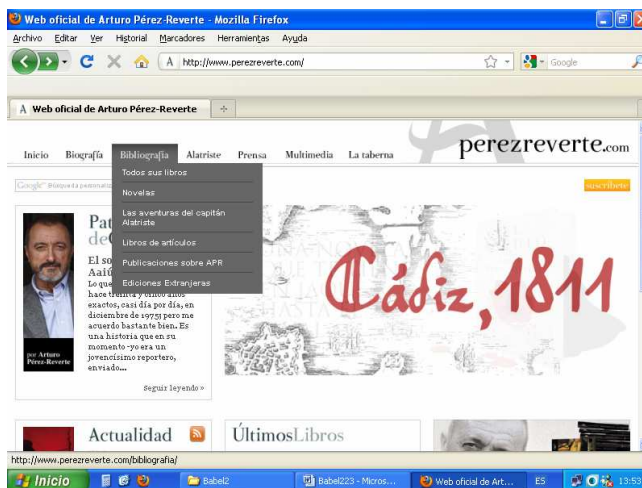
Web oficial de Arturo Pérez-Reverte - Mozilla Firefox

Archivo Editar Ver Historial Marcadores Herramientas Ayuda

http://www.perezreverte.com/

Google

Web oficial de Arturo Pérez-Reverte

Inicio Biografía Bibliografía Alatriste Prensa Multimedia La taberna

perezreverte.com

Google Búsqueda personalizada

suscríbete

Todos sus libros
Novelas
Las aventuras del capitán Alatriste
Libros de artículos
Publicaciones sobre APR
Ediciones Extranjeras

Pat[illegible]
de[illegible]

El so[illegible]
Aaiú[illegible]

Lo que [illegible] hace treinta y cinco años exactos, casi día por día, en diciembre de 1975) pero me acuerdo bastante bien. Es una historia que en su momento -yo era un jovencísimo reportero, enviado...

por Arturo Pérez-Reverte

Seguir leyendo »

Cádiz, 1811

Actualidad

ÚltimosLibros

http://www.perezreverte.com/bibliografia/

Inicio

Babel2

Babel223 - Micros...

Web oficial de Art...

ES

13:53